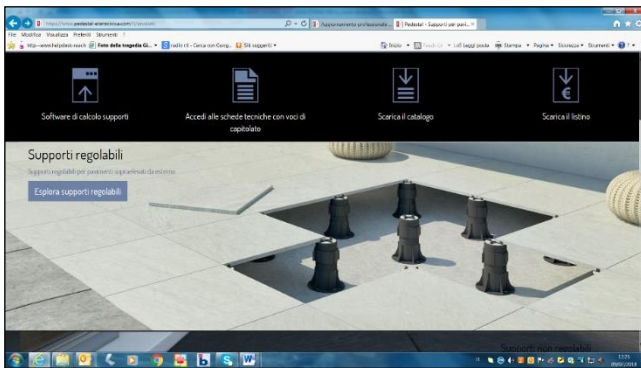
https://www.pedestal-eterno.com/

Appoggiamento professionale...

Pedestal - Supporti per pavi...

File Modifica Visualizza Preferiti Strumenti ?

http---www.helpdesk.mach

Fonte della tragedia Gi...

radici - Cerca con Goog...

Siti suggeriti

Home

Feed

Leggi posta

Stampa

Pagina

Sicurezza

Strumenti

Software di calcolo supporti

Accedi alle schede tecniche con voci di capitolato

Scarica il catalogo

Scarica il listino

Supporti regolabili

Supporti regolabili per pavimenti sopraelevati da esterno

Esplora supporti regolabili

Supporti non regolabili